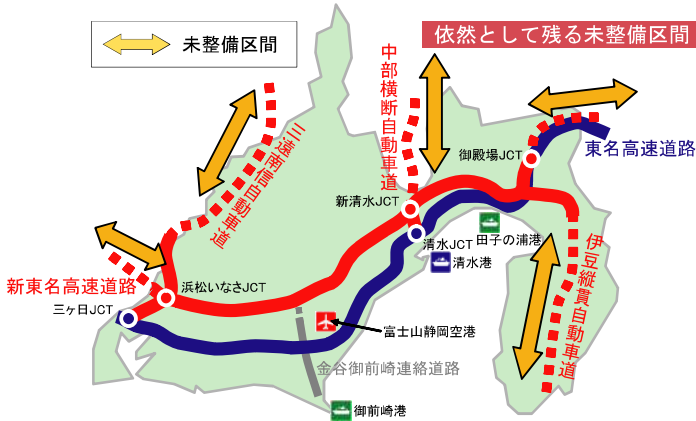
未整備区間

依然として残る未整備区間

中部横断自動車道

三遠南信自動車道

御殿場JCT

東名高速道路

新清水JCT

清水JCT

田子の浦港

清水港

伊豆縦貫自動車道

新東名高速道路

浜松いなさJCT

三ヶ日JCT

富士山静岡空港

金谷御前崎連絡道路

御前崎港